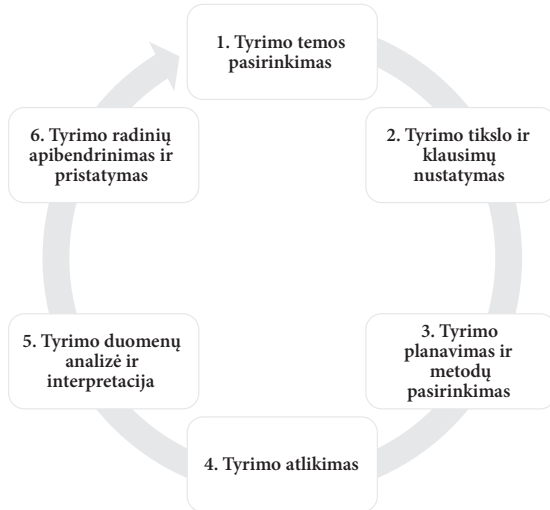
1. Tyrimo temos pasirinkimas

2. Tyrimo tikslo ir klausimų nustatymas

3. Tyrimo planavimas ir metodų pasirinkimas

4. Tyrimo atlikimas

5. Tyrimo duomenų analizė ir interpretacija

6. Tyrimo radinių apibendrinimas ir pristatymas